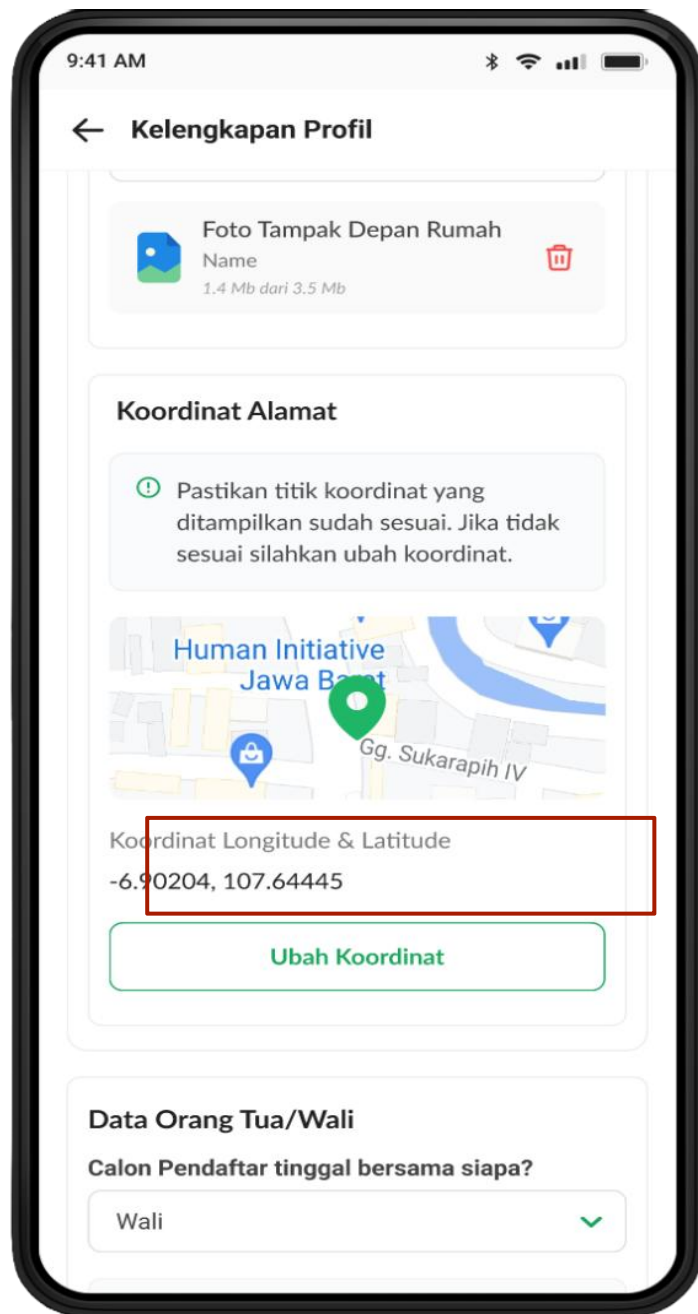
9:41 AM

Kelengkapan Profil

Foto Tampak Depan Rumah
Name
1.4 Mb dari 3.5 Mb

Koordinat Alamat

Pastikan titik koordinat yang ditampilkan sudah sesuai. Jika tidak sesuai silahkan ubah koordinat.

Human Initiative Jawa B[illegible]
Gg. Sukarapih IV

Koordinat Longitude & Latitude
-6.90204, 107.64445

Ubah Koordinat

Data Orang Tua/Wali
Calon Pendaftar tinggal bersama siapa?
Wali